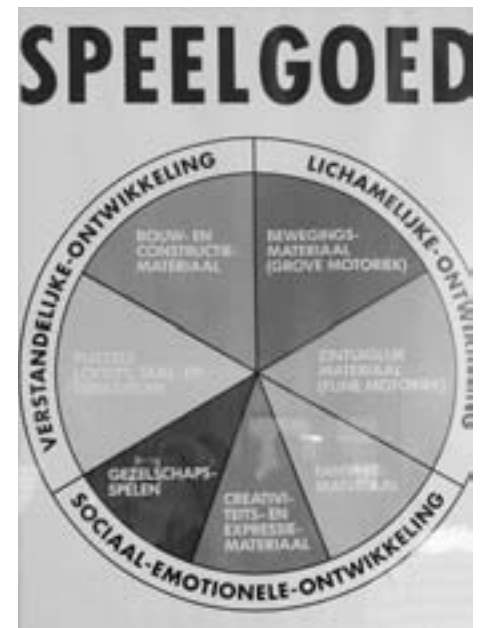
SPEELGOED

VERSTANDELIJKE-ONTWIKKELING

LICHAMELIJKE-ONTWIKKELING

SOCIAAL-EMOTIONELE-ONTWIKKELING

BOUW- EN CONSTRUCTIE-MATERIAAL

BEWEGINGS-MATERIAAL (GROVE MOTORIEK)

ZINTUIGLIJK MATERIAAL (FIJNE MOTORIEK)

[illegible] MATERIAAL

CREATIVI-TEITS- EN EXPRESSIE-MATERIAAL

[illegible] GEZELSCHAPS-SPELEN

PUZZELS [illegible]